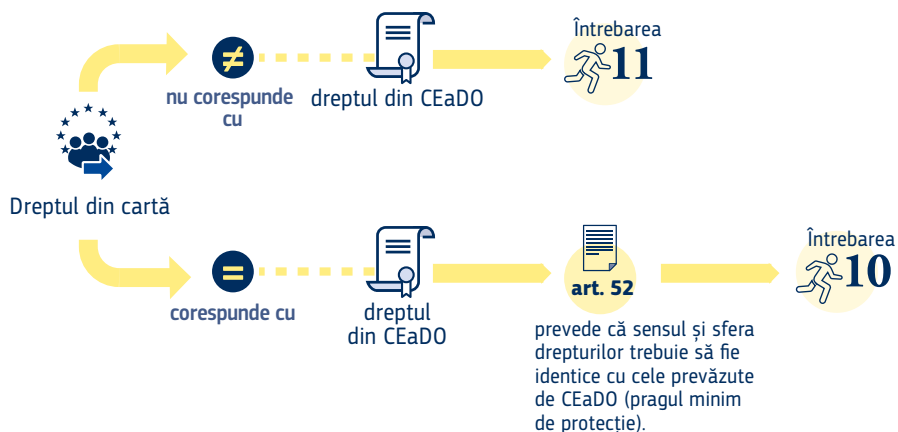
Întrebarea
11

nu corespunde cu

dreptul din CEaDO

Dreptul din cartă

corespunde cu

dreptul din CEaDO

art. 52

prevede că sensul și sfera drepturilor trebuie să fie identice cu cele prevăzute de CEaDO (pragul minim de protecție).

Întrebarea
10